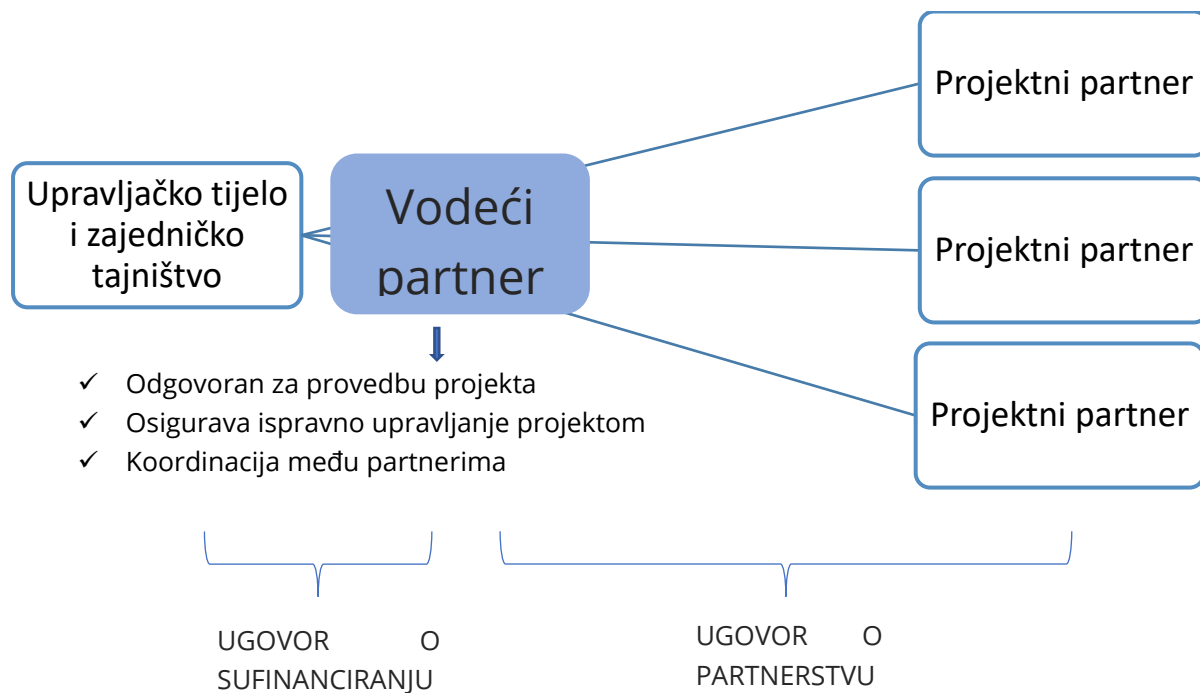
Projektni partner

Upravljačko tijelo i zajedničko tajništvo

Vodeći partner

Projektni partner

Projektni partner

✓ Odgovoran za provedbu projekta
✓ Osigurava ispravno upravljanje projektom
✓ Koordinacija među partnerima

UGOVOR O SUFINANCIRANJU

UGOVOR O PARTNERSTVU